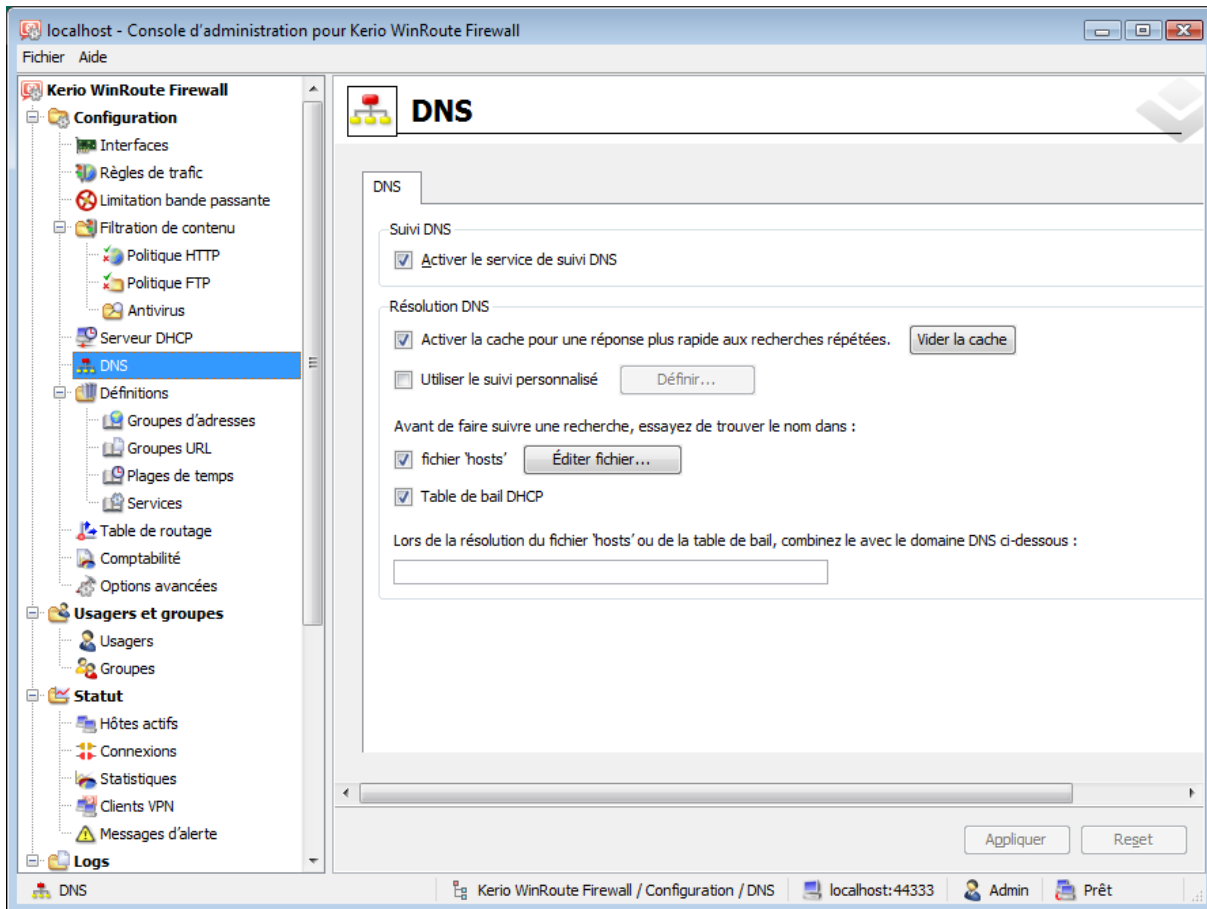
localhost - Console d'administration pour Kerio WinRoute Firewall

Fichier Aide

Kerio WinRoute Firewall
Configuration
Interfaces
Règles de trafic
Limitation bande passante
Filtration de contenu
Politique HTTP
Politique FTP
Antivirus
Serveur DHCP
DNS
Définitions
Groupes d'adresses
Groupes URL
Plages de temps
Services
Table de routage
Comptabilité
Options avancées
Usagers et groupes
Usagers
Groupes
Statut
Hôtes actifs
Connexions
Statistiques
Clients VPN
Messages d'alerte
Logs

DNS

DNS

Suivi DNS
Activer le service de suivi DNS

Résolution DNS
Activer la cache pour une réponse plus rapide aux recherches répétées. Vider la cache
Utiliser le suivi personnalisé Définir...

Avant de faire suivre une recherche, essayez de trouver le nom dans :
fichier 'hosts' Éditer fichier...
Table de bail DHCP

Lors de la résolution du fichier 'hosts' ou de la table de bail, combinez le avec le domaine DNS ci-dessous :

Appliquer Reset

DNS Kerio WinRoute Firewall / Configuration / DNS localhost:44333 Admin Prêt